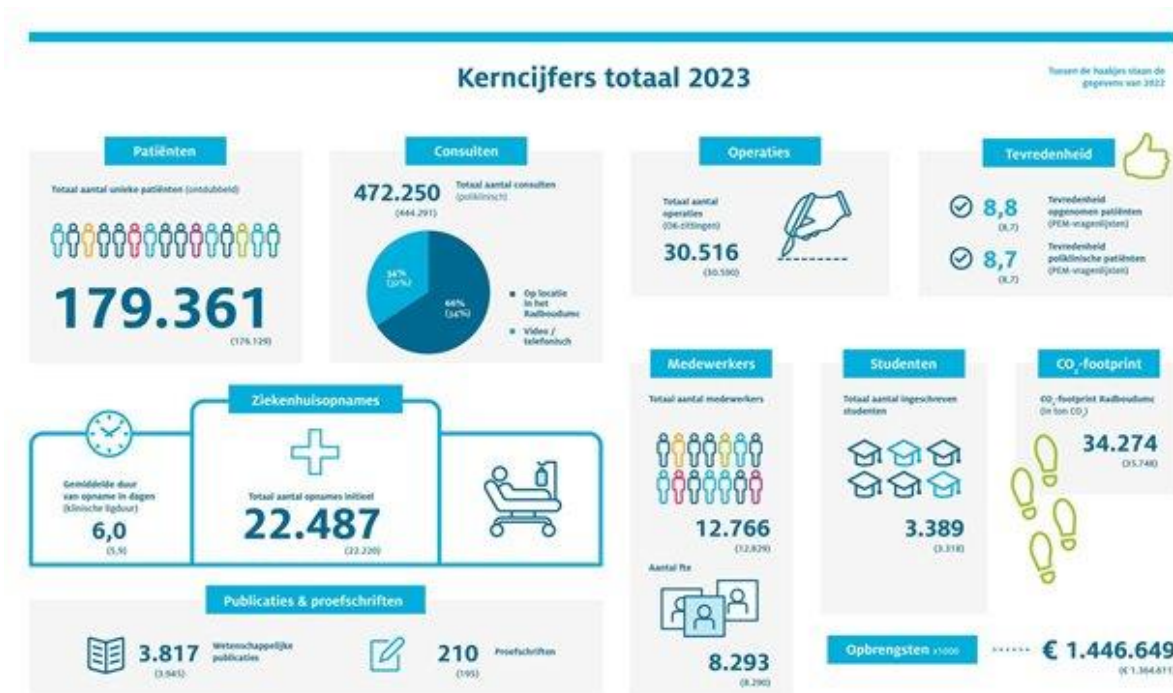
Kerncijfers totaal 2023

Tussen de haakjes staan de gegevens van 2022

Patiënten

Totaal aantal unieke patiënten (ontdubbeld)

179.361
(176.129)

Consulten

472.250
(444.291)
Totaal aantal consulten (poliklinisch)

34%
(37%)

66%
(34%)

Op locatie in het Radboudumc

Video / telefonisch

Operaties

Totaal aantal operaties (OK-zittingen)

30.516
(30.500)

Tevredenheid

8,8
(8,7)
Tevredenheid opgenomen patiënten (PEM-vragenlijsten)

8,7
(8,7)
Tevredenheid poliklinische patiënten (PEM-vragenlijsten)

Ziekenhuisopnames

Gemiddelde duur van opname in dagen (klinische ligduur)
6,0
(5,9)

Totaal aantal opnames initieel
22.487
(22.220)

Medewerkers

Totaal aantal medewerkers

12.766
(12.829)

Aantal fte

8.293
(8.290)

Studenten

Totaal aantal ingeschreven studenten

3.389
(3.318)

$CO_2$-footprint

$CO_2$-footprint Radboudumc (in ton $CO_2$)

34.274
(35.748)

Publicaties & proefschriften

3.817
(3.945)
Wetenschappelijke publicaties

210
(195)
Proefschriften

Opbrengsten x1000

€ 1.446.649
(€ 1.364.611)